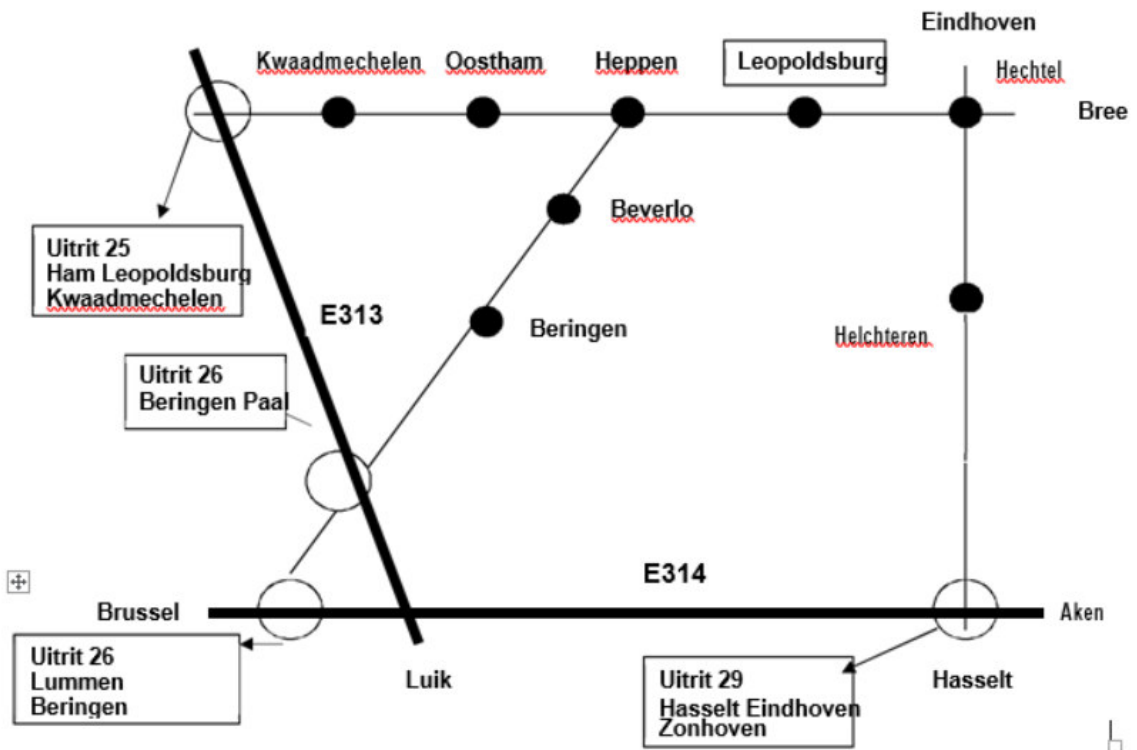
Eindhoven

Kwaadmechelen Oostham Heppen Leopoldsburg Hechtel

Bree

Uitrit 25
Ham Leopoldsburg
Kwaadmechelen

Beverlo

E313

Beringen

Helchteren

Uitrit 26
Beringen Paal

E314

Brussel

Aken

Uitrit 26
Lummen
Beringen

Luik

Uitrit 29
Hasselt Eindhoven
Zonhoven

Hasselt